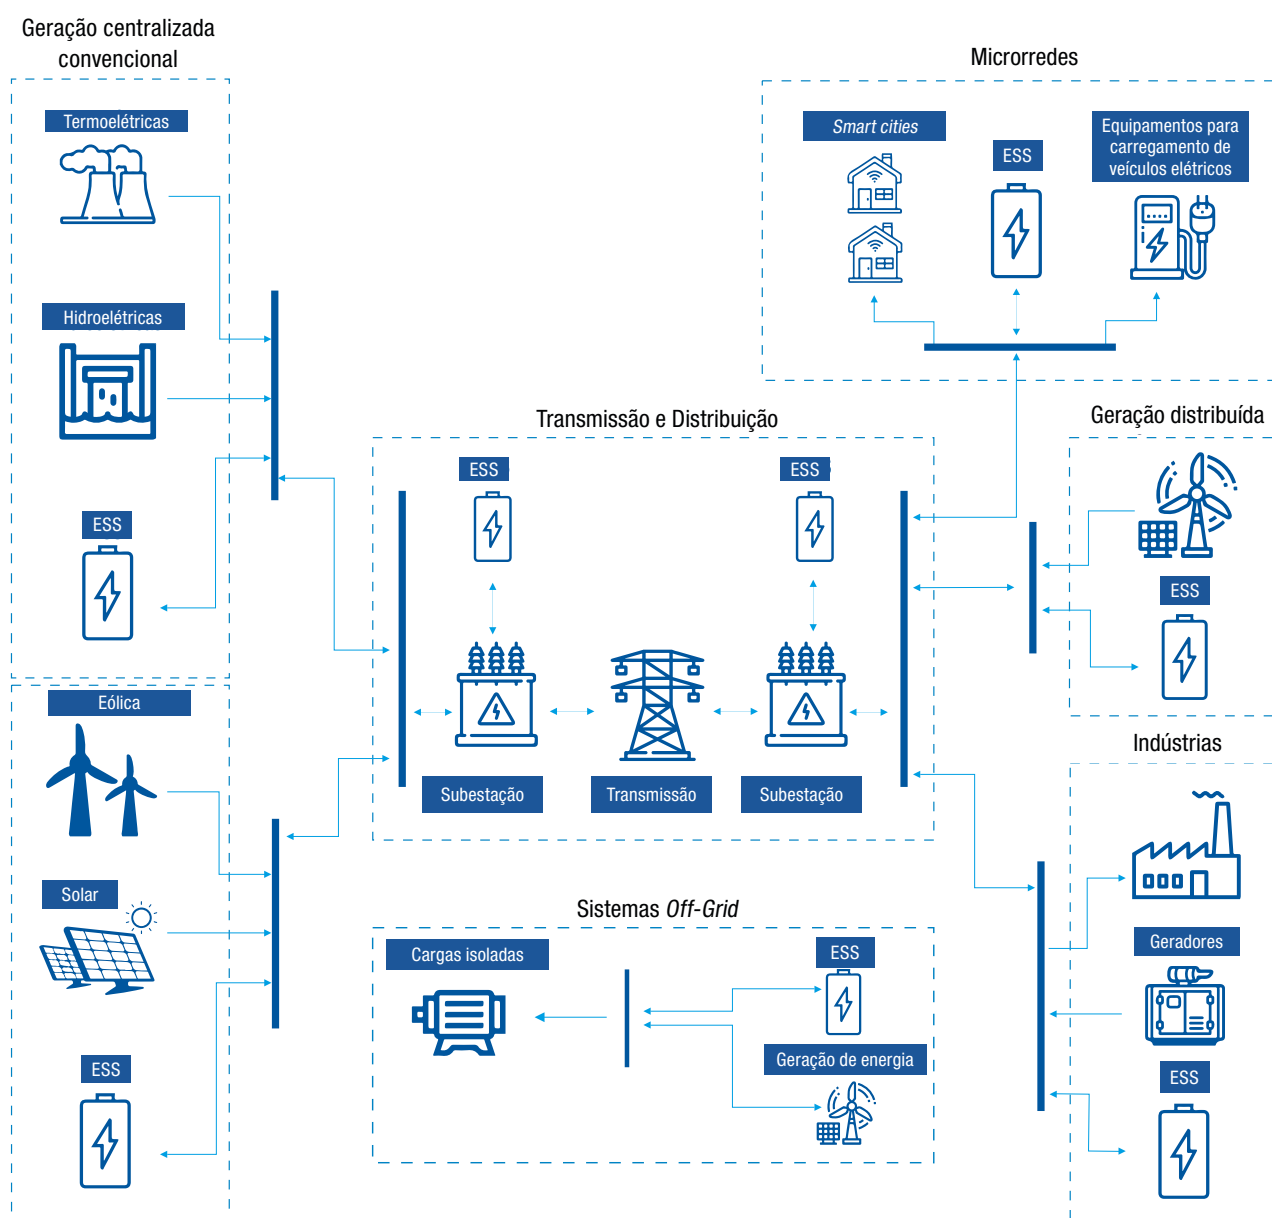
Geração centralizada convencional

Termoelétricas

Hidroelétricas

ESS

Eólica

Solar

ESS

Microrredes

*Smart cities*

ESS

Equipamentos para carregamento de veículos elétricos

Transmissão e Distribuição

ESS

ESS

Subestação

Transmissão

Subestação

Geração distribuída

ESS

Indústrias

Geradores

ESS

Sistemas *Off-Grid*

Cargas isoladas

ESS

Geração de energia